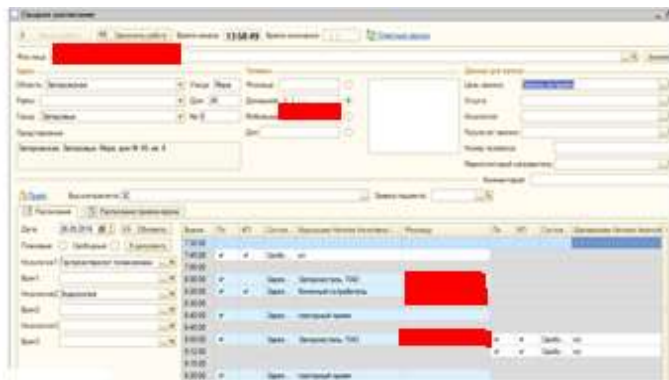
Текущие назначения

Время начала 13:58:49

Фамилия

Адрес

Область Запорожская

Город Запорожье

Представление

Запорожская, Запорожье, Мира, дом № 16, кв. 3

Улица Мира

Дом 16

Телефоны

Рабочий

Домашний

Мобильный

Доп.

Данные для записи

Цель звонка

Откуда

Комментарий

Расписание

Дата 26.05.2014

Кабинет

Врач

Время

7:00:00

7:40:00

7:50:00

8:00:00

8:10:00

8:20:00

8:30:00

8:40:00

8:50:00

9:00:00

9:10:00

9:20:00

9:30:00

Здоро...

Запорожстиль ТОВ

Консультация

Свободное время

Запорожстиль ТОВ